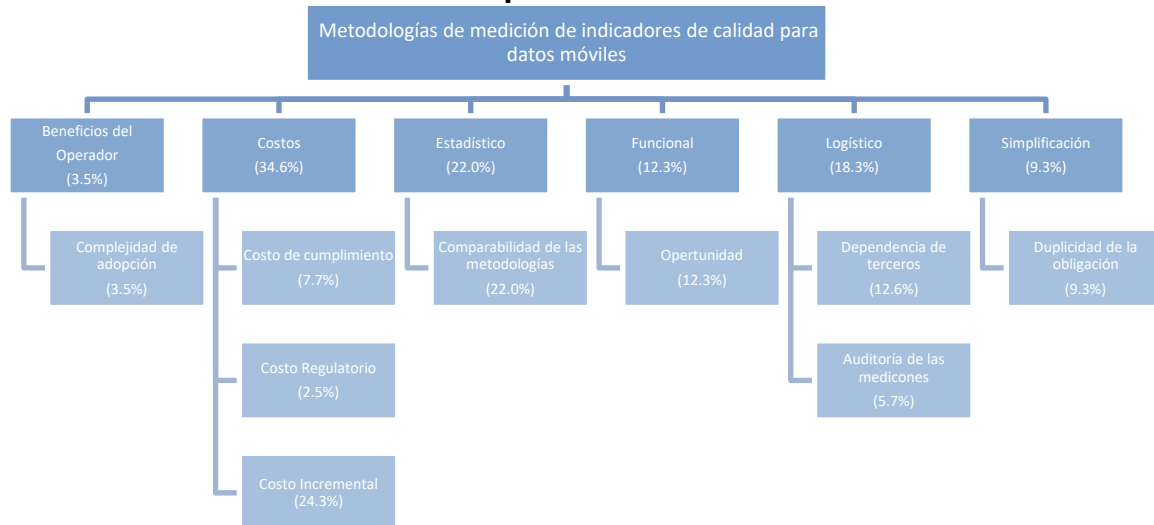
Metodologías de medición de indicadores de calidad para datos móviles

Beneficios del Operador
(3.5%)

Complejidad de adopción
(3.5%)

Costos
(34.6%)

Costo de cumplimiento
(7.7%)

Costo Regulatorio
(2.5%)

Costo Incremental
(24.3%)

Estadístico
(22.0%)

Comparabilidad de las metodologías
(22.0%)

Funcional
(12.3%)

Opertunidad
(12.3%)

Logístico
(18.3%)

Dependencia de terceros
(12.6%)

Auditoría de las medicones
(5.7%)

Simplificación
(9.3%)

Duplicidad de la obligación
(9.3%)